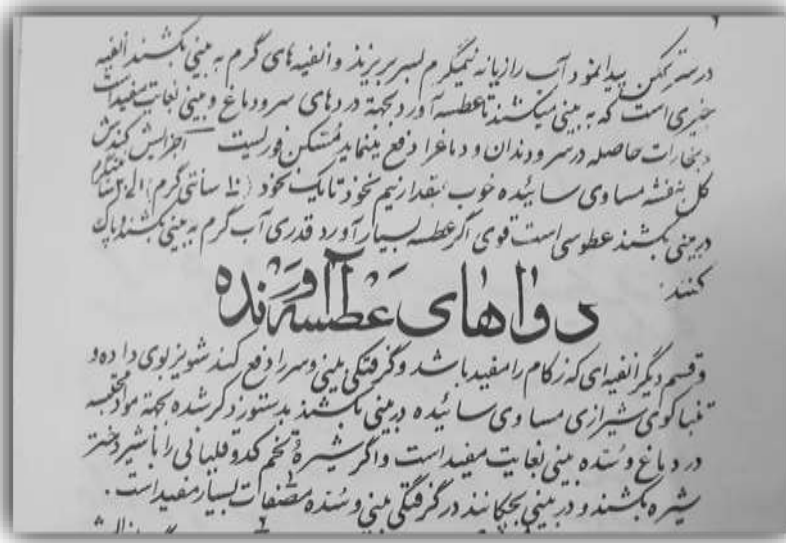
درست کنن پیدا مود آب رازیانه نیم گرم لبسر بریزند و انفیه های گرم به بینی بکشند انفیه چیزی است که به بینی میکشند تا عطسه آورد بجهت دردهای سر و دماغ و بینی بغایت مفید است و بخارات حاصله در سر و دندان و دماغ را دفع مینماید مسکن نور لیست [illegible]
گل بنفشه مساوی سائیده خوب بقدر نیم نخود تا یک نخود (نه ساتی گرم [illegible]
در بینی بکشند عطوسی است قوی اگر عطسه بسیار آورد قدری آب گرم به بینی بکشند پاک کنند.

دواهای عطسه آورنده

و قسم دیگر انفیه ای که زکام را مفید باشد و گرفتگی بینی و سر را دفع کند شونیز بوی داده و تنباکوی شیرازی مساوی سائیده در بینی بکشند بدستور ذکر شده بجهت مواد منجمده در دماغ و سده بینی بغایت مفید است و اگر شیره تخم کدو قلیانی را با شیر دختر شیره بکشند و در بینی بچکانند در گرفتگی بینی و سده مضفات بسیار مفید است.